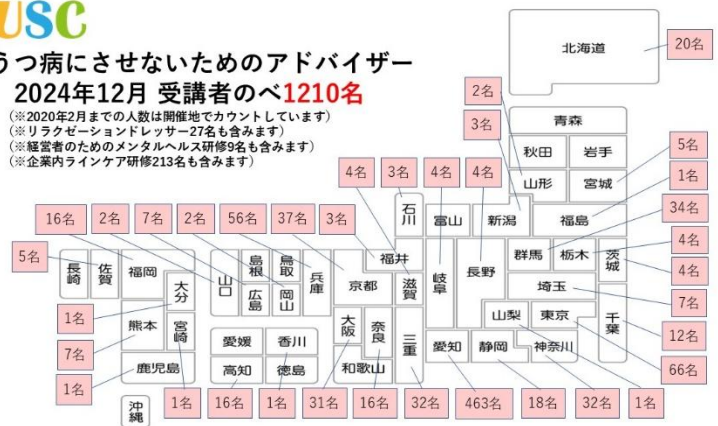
USC

うつ病にさせないためのアドバイザー
2024年12月 受講者のべ1210名

(※2020年2月までの人数は開催地でカウントしています)
(※リラクゼーションドレッサー27名も含みます)
(※経営者のためのメンタルヘルス研修9名も含みます)
(※企業内ラインケア研修213名も含みます)

北海道 20名
青森
秋田 岩手
山形 宮城
福島
2名
3名
5名
1名
34名
新潟
群馬 栃木 茨城
4名
4名
埼玉
千葉
東京
7名
12名
山梨
神奈川
66名
石川
富山
福井
岐阜
長野
4名 3名 4名 4名
16名 2名 7名 2名 56名 37名 3名
5名
長崎 佐賀 福岡
山口 島根 鳥取 広島 岡山 兵庫 京都 滋賀
大分
1名
熊本 宮崎
7名
鹿児島
1名
愛媛 香川
高知 徳島
大阪 奈良 和歌山 三重
愛知 静岡
沖縄
1名 16名 1名 31名 16名 32名 463名 18名 32名 1名